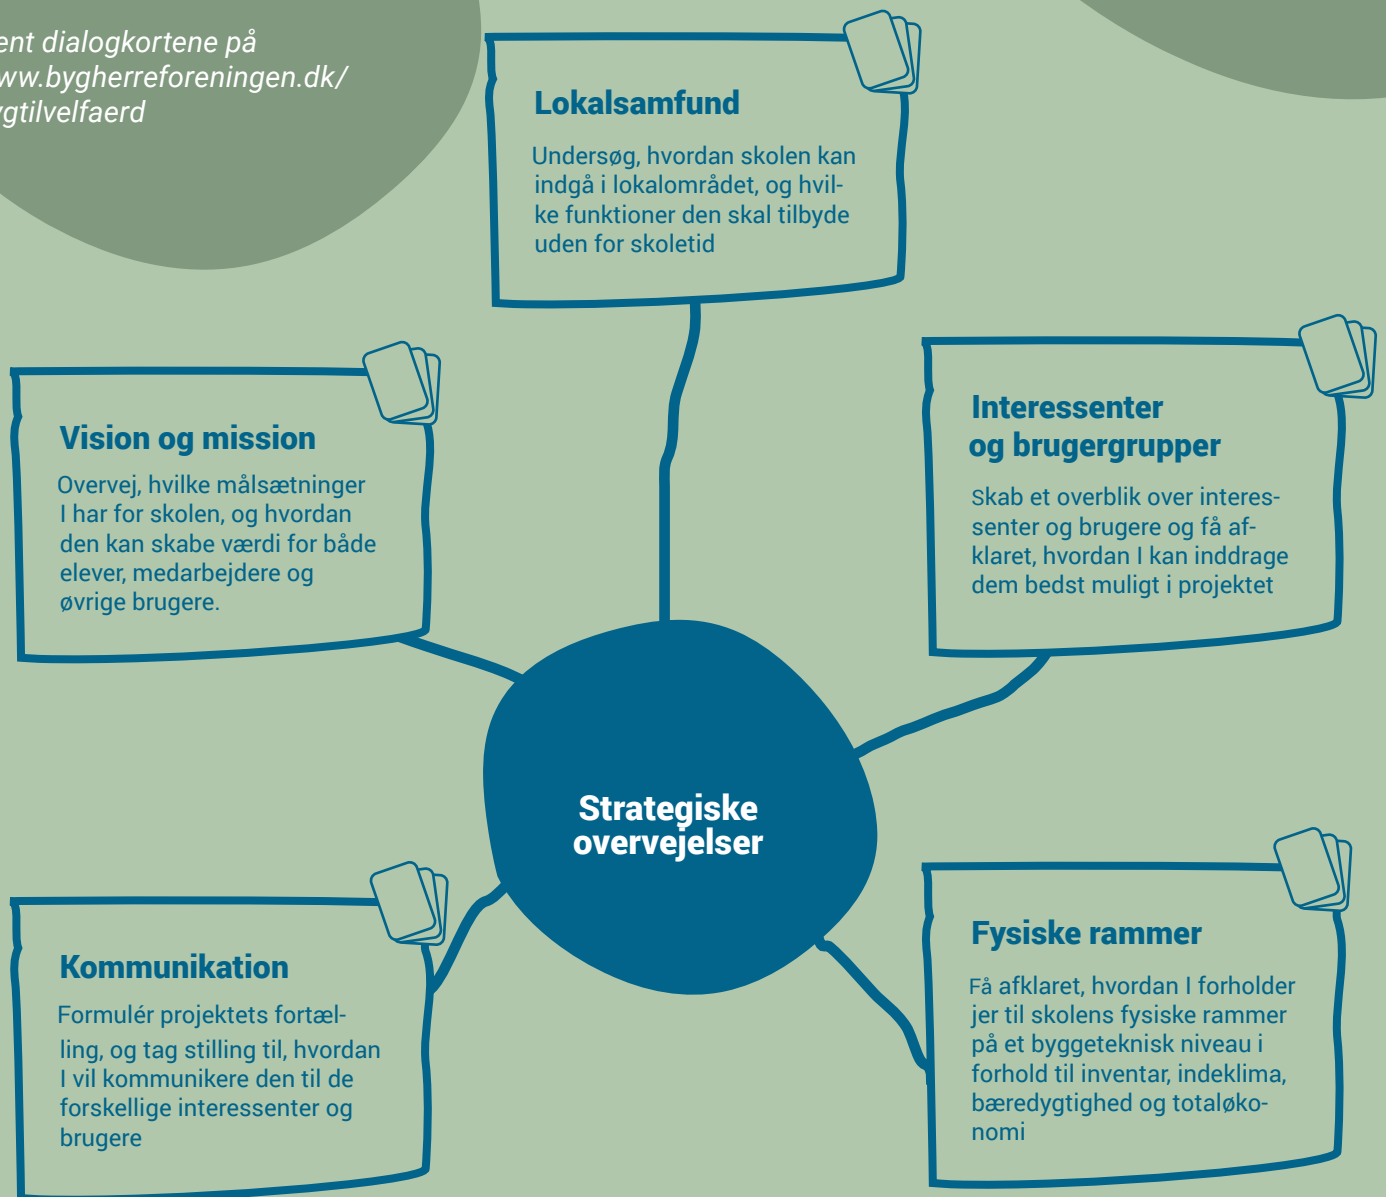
ent dialogkortene på
ww.bygherreforeningen.dk/
gtilvelfaerd

Lokalsamfund

Undersøg, hvordan skolen kan indgå i lokalområdet, og hvilke funktioner den skal tilbyde uden for skoletid

Vision og mission

Overvej, hvilke målsætninger I har for skolen, og hvordan den kan skabe værdi for både elever, medarbejdere og øvrige brugere.

Interessenter og brugergrupper

Skab et overblik over interessenter og brugere og få afklaret, hvordan I kan inddrage dem bedst muligt i projektet

Strategiske overvejelser

Kommunikation

Formulér projektets fortælling, og tag stilling til, hvordan I vil kommunikere den til de forskellige interessenter og brugere

Fysiske rammer

Få afklaret, hvordan I forholder jer til skolens fysiske rammer på et byggeteknisk niveau i forhold til inventar, indeklima, bæredygtighed og totaløkonomi